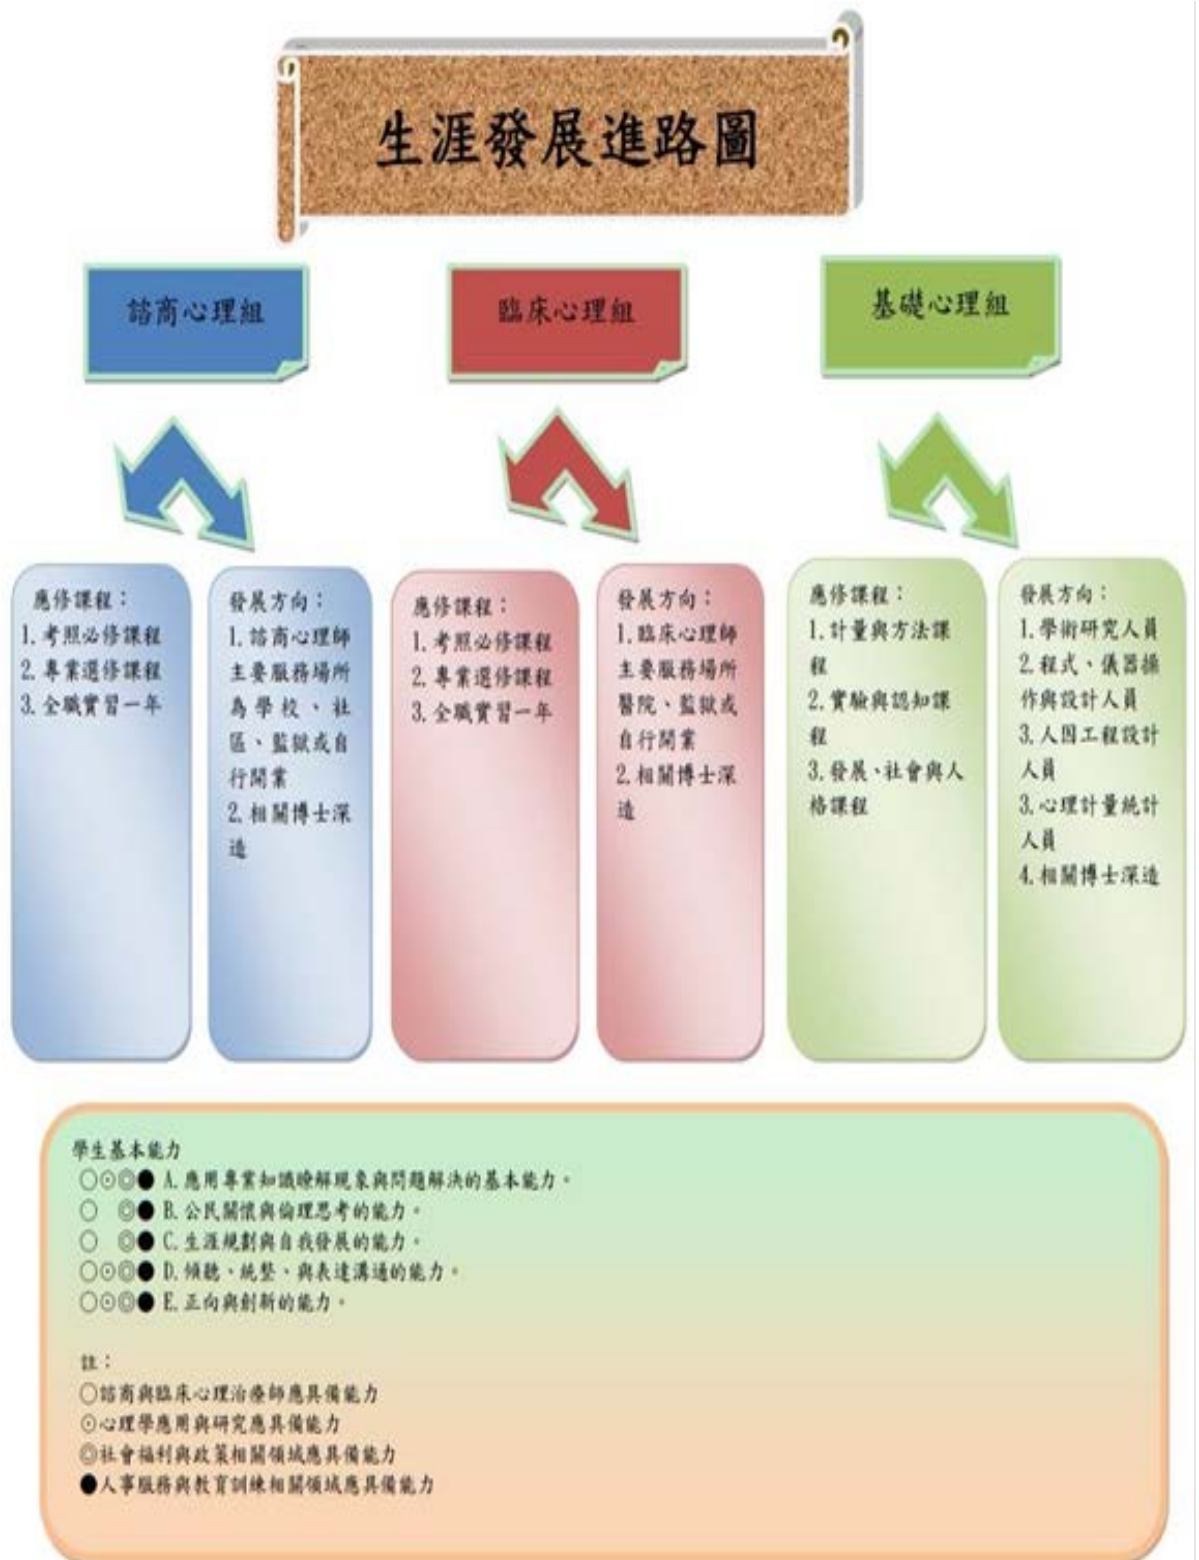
生涯發展進路圖

諮商心理組

臨床心理組

基礎心理組

應修課程：
1.考照必修課程
2.專業選修課程
3.全職實習一年

發展方向：
1.諮商心理師主要服務場所為學校、社區、監獄或自行開業
2.相關博士深造

應修課程：
1.考照必修課程
2.專業選修課程
3.全職實習一年

發展方向：
1.臨床心理師主要服務場所醫院、監獄或自行開業
2.相關博士深造

應修課程：
1.計量與方法課程
2.實驗與認知課程
3.發展、社會與人格課程

發展方向：
1.學術研究人員
2.程式、儀器操作與設計人員
3.人因工程設計人員
3.心理計量統計人員
4.相關博士深造

學生基本能力
○⊙◎● A.應用專業知識瞭解現象與問題解決的基本能力。
○ ◎● B.公民關懷與倫理思考的能力。
○ ◎● C.生涯規劃與自我發展的能力。
○⊙◎● D.傾聽、統整、與表達溝通的能力。
○⊙◎● E.正向與創新的能力。

註：
○諮商與臨床心理治療師應具備能力
⊙心理學應用與研究應具備能力
◎社會福利與政策相關領域應具備能力
●人事服務與教育訓練相關領域應具備能力